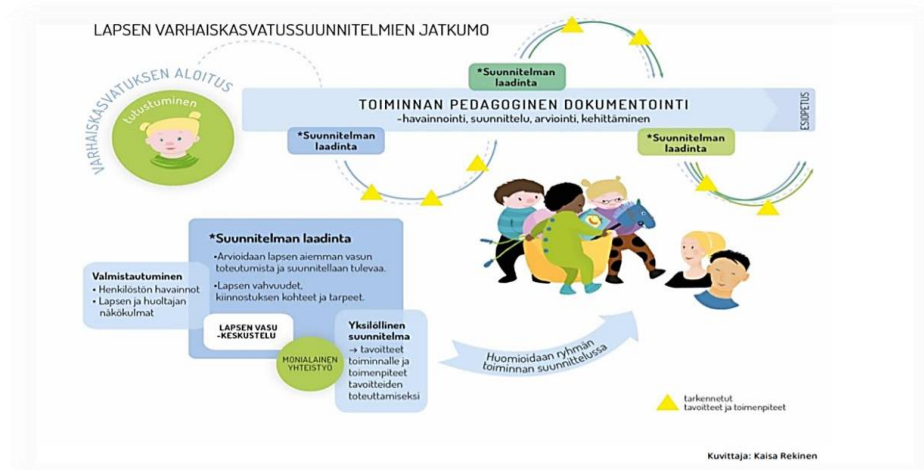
LAPSEN VARHAISKASVATUSSUUNNITELMIEN JATKUMO

VARHAISKASVATUKSEN ALOITUS

tutustuminen

*Suunnitelman laadinta

TOIMINNAN PEDAGOGINEN DOKUMENTOINTI
-havainnointi, suunnittelu, arviointi, kehittäminen

ESIOPETUS

*Suunnitelman laadinta

*Suunnitelman laadinta

*Suunnitelman laadinta
• Arvioidaan lapsen aiemman vasun toteutumista ja suunnitellaan tulevaa.
• Lapsen vahvuudet, kiinnostuksen kohteet ja tarpeet.

Valmistautuminen
• Henkilöstön havainnot
• Lapsen ja huoltajan näkökulmat

LAPSEN VASU -KESKUSTELU

MONIALAINEN YHTEISTYÖ

Yksilöllinen suunnitelma
→ tavoitteet toiminnalle ja toimenpiteet tavoitteiden toteuttamiseksi

Huomioidaan ryhmän toiminnan suunnittelussa

tarkennetut tavoitteet ja toimenpiteet

Kuvittaja: Kaisa Rekinen